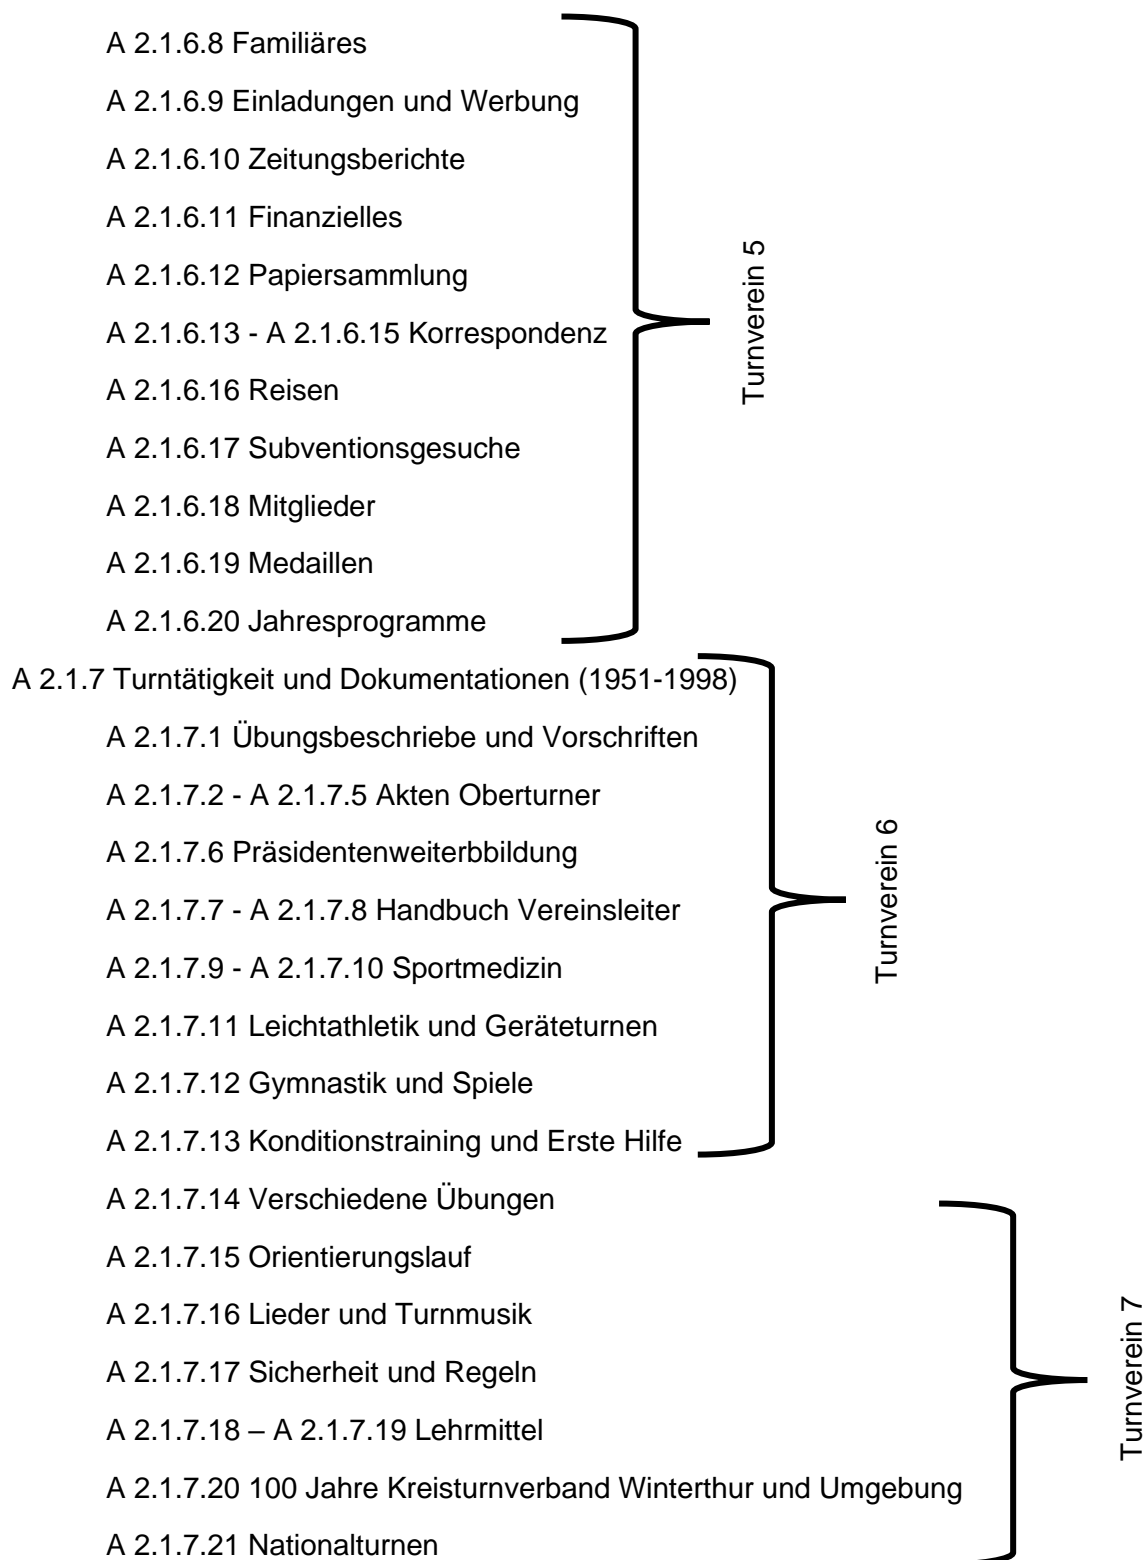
A 2.1.6.8 Familiäres

A 2.1.6.9 Einladungen und Werbung

A 2.1.6.10 Zeitungsberichte

A 2.1.6.11 Finanzielles

A 2.1.6.12 Papiersammlung

A 2.1.6.13 - A 2.1.6.15 Korrespondenz

A 2.1.6.16 Reisen

A 2.1.6.17 Subventionsgesuche

A 2.1.6.18 Mitglieder

A 2.1.6.19 Medaillen

A 2.1.6.20 Jahresprogramme

Turnverein 5

A 2.1.7 Turntätigkeit und Dokumentationen (1951-1998)

A 2.1.7.1 Übungsbeschriebe und Vorschriften

A 2.1.7.2 - A 2.1.7.5 Akten Oberturner

A 2.1.7.6 Präsidentenweiterbbildung

A 2.1.7.7 - A 2.1.7.8 Handbuch Vereinsleiter

A 2.1.7.9 - A 2.1.7.10 Sportmedizin

A 2.1.7.11 Leichtathletik und Geräteturnen

A 2.1.7.12 Gymnastik und Spiele

A 2.1.7.13 Konditionstraining und Erste Hilfe

Turnverein 6

A 2.1.7.14 Verschiedene Übungen

A 2.1.7.15 Orientierungslauf

A 2.1.7.16 Lieder und Turnmusik

A 2.1.7.17 Sicherheit und Regeln

A 2.1.7.18 – A 2.1.7.19 Lehrmittel

A 2.1.7.20 100 Jahre Kreisturnverband Winterthur und Umgebung

A 2.1.7.21 Nationalturnen

Turnverein 7